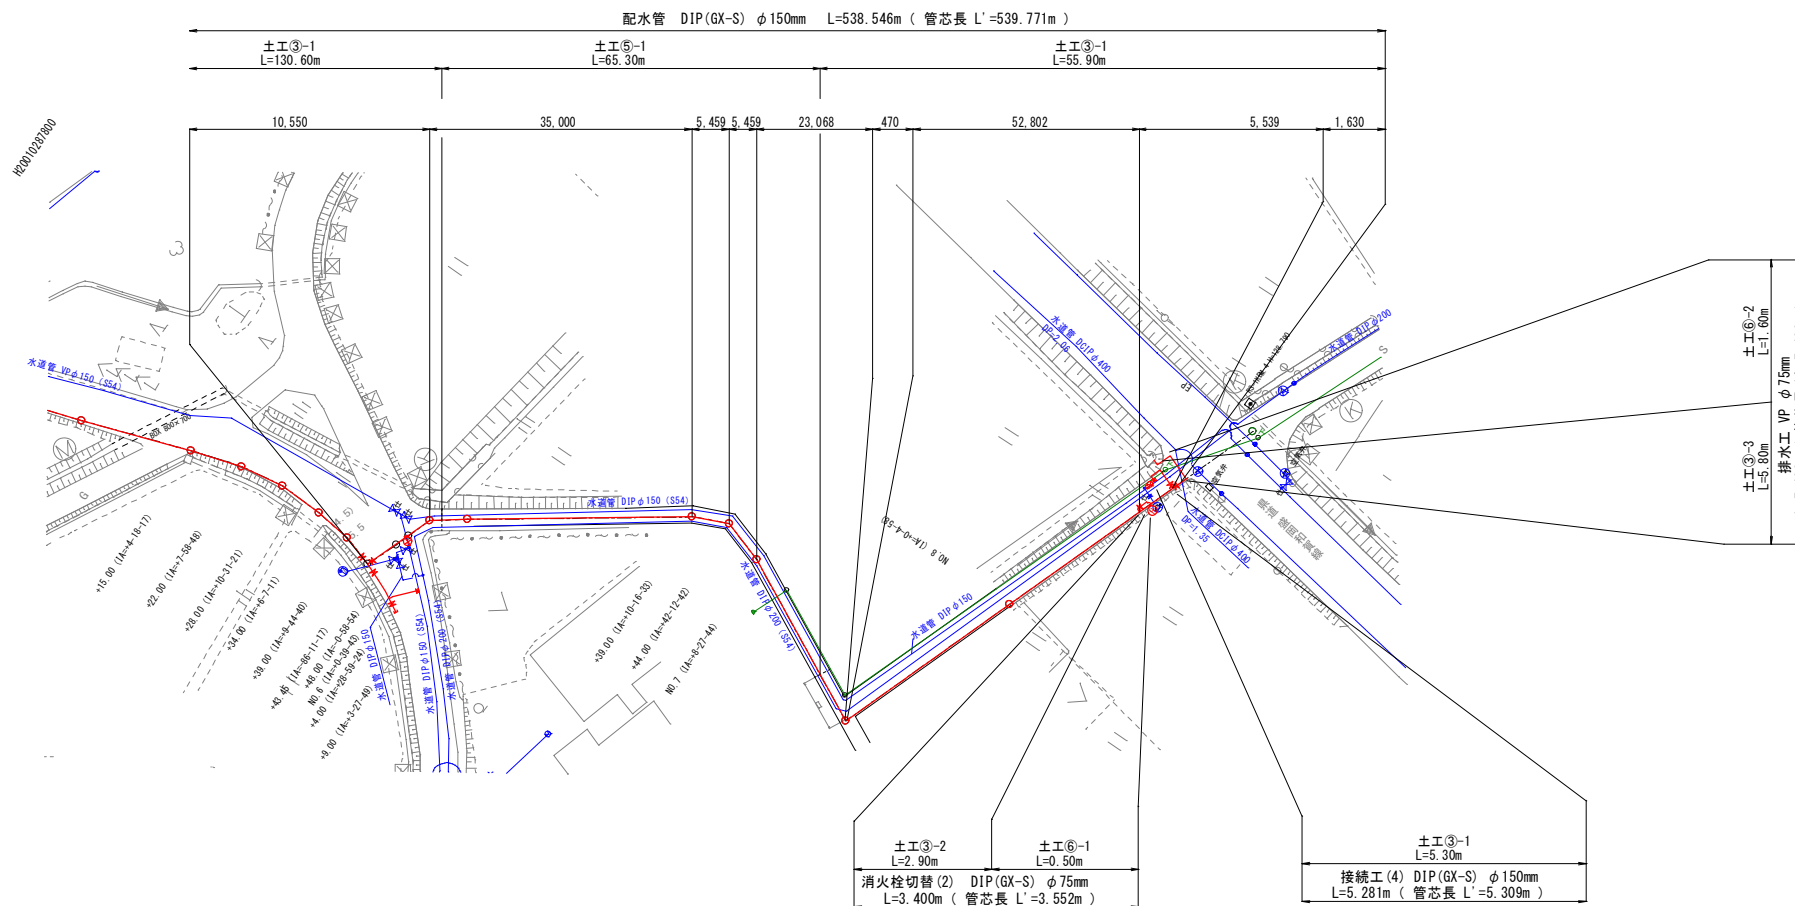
配水管 DIP(GX-S) $\phi$150mm L=538.546m ( 管芯長 L'=539.771m )

土工③-1
L=130.60m

土工⑤-1
L=65.30m

土工③-1
L=55.90m

10,550
35,000
5,459
5,459
23,068
470
52,802
5,539
1,630

H20010287800

水道管 VP$\phi$150 (S54)
水道管 DIP$\phi$150 (S54)
水道管 DCIP$\phi$400
DP=2.06
水道管 DIP$\phi$200
水道管 DIP$\phi$200 (S54)
水道管 DIP$\phi$150
水道管 DIP$\phi$150
水道管 DIP$\phi$150 (S54)
水道管 DIP$\phi$200 (S54)
水道管 DCIP$\phi$400
DP=1.35
NO.8 (IA=0-4-58)

+15.00 (IA=4-18-17)
+22.00 (IA=7-58-48)
+28.00 (IA=10-31-21)
+34.00 (IA=6-7-11)
+39.00 (IA=9-44-40)
+43.45 (IA=66-1-17)
+48.00 (IA=0-58-54)
NO.6 (IA=0-39-45)
+4.00 (IA=28-59-24)
+9.00 (IA=3-27-49)
+39.00 (IA=10-16-33)
+44.00 (IA=42-12-42)
NO.7 (IA=8-27-44)

土工⑥-2
L=1.60m

排水工 VP $\phi$75mm

土工③-3
L=5.80m

土工③-2
L=2.90m

土工⑥-1
L=0.50m

消火栓切替(2) DIP(GX-S) $\phi$75mm
L=3.400m ( 管芯長 L'=3.552m )

土工③-1
L=5.30m

接続工(4) DIP(GX-S) $\phi$150mm
L=5.281m ( 管芯長 L'=5.309m )